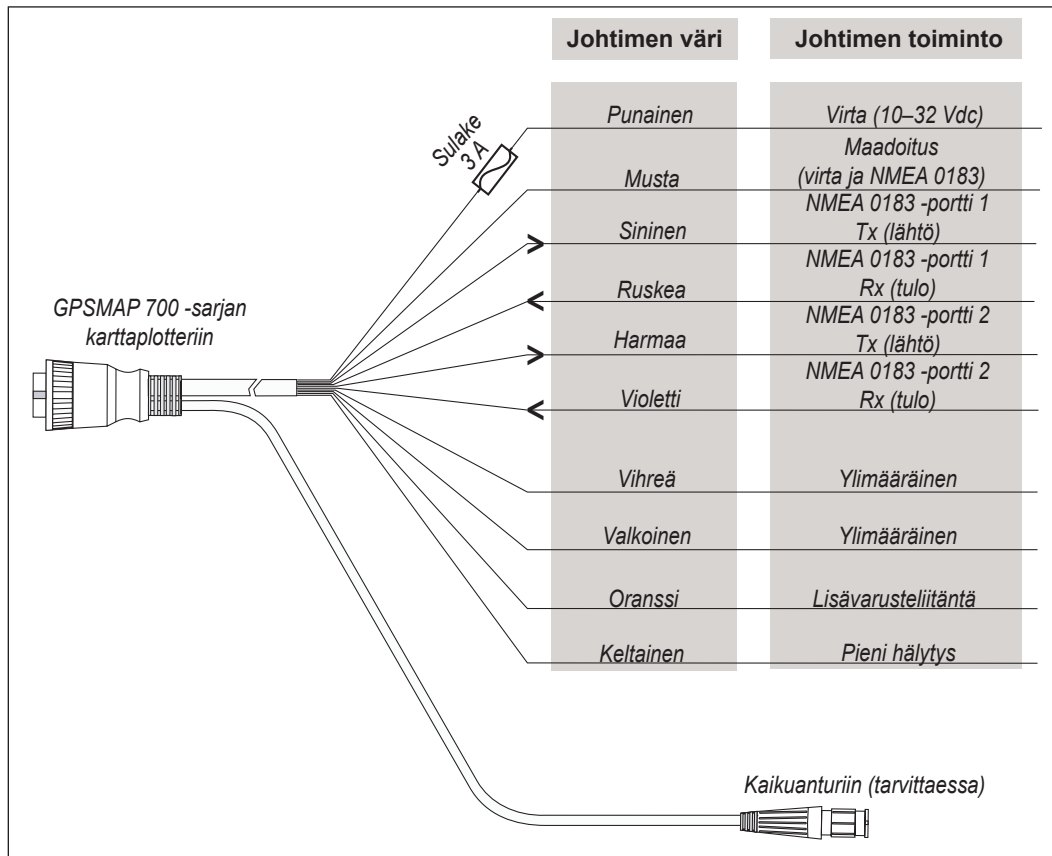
Sulake 3 A

GPSMAP 700 -sarjan karttaplotteriin

| Johtimen väri | Johtimen toiminto |
|---|---|
| Punainen | Virta (10–32 Vdc) |
| Musta | Maadoitus (virta ja NMEA 0183) |
| Sininen | NMEA 0183 -portti 1 Tx (lähtö) |
| Ruskea | NMEA 0183 -portti 1 Rx (tulo) |
| Harmaa | NMEA 0183 -portti 2 Tx (lähtö) |
| Violetti | NMEA 0183 -portti 2 Rx (tulo) |
| Vihreä | Ylimääräinen |
| Valkoinen | Ylimääräinen |
| Oranssi | Lisävarusteliitäntä |
| Keltainen | Pieni hälytys |

Kaikuanturiin (tarvittaessa)